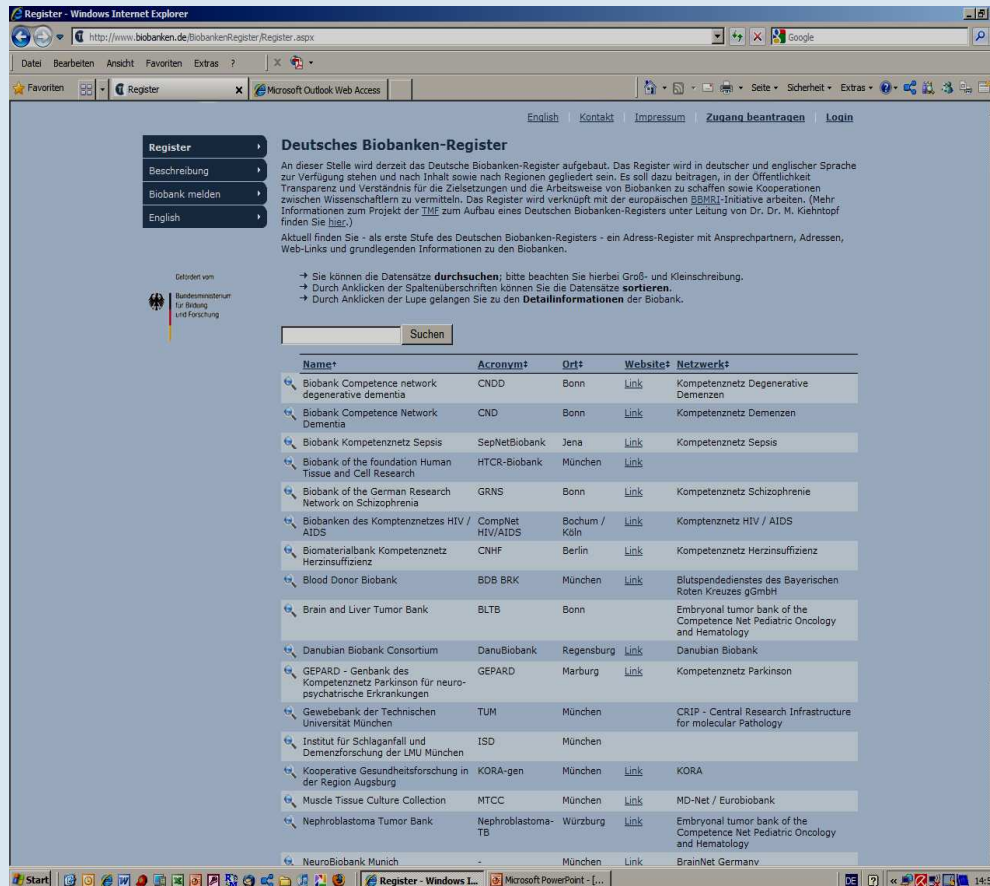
Register - Windows Internet Explorer

http://www.biobanken.de/BiobankenRegister/Register.aspx

Google

Datei Bearbeiten Ansicht Favoriten Extras ?

Favoriten Register Microsoft Outlook Web Access

Seite Sicherheit Extras

English | Kontakt | Impressum | Zugang beantragen | Login

Register
Beschreibung
Biobank melden
English

Gefördert vom
Bundesministerium für Bildung und Forschung

Deutsches Biobanken-Register

An dieser Stelle wird derzeit das Deutsche Biobanken-Register aufgebaut. Das Register wird in deutscher und englischer Sprache zur Verfügung stehen und nach Inhalt sowie nach Regionen gegliedert sein. Es soll dazu beitragen, in der Öffentlichkeit Transparenz und Verständnis für die Zielsetzungen und die Arbeitsweise von Biobanken zu schaffen sowie Kooperationen zwischen Wissenschaftlern zu vermitteln. Das Register wird verknüpft mit der europäischen BBMRI-Initiative arbeiten. (Mehr Informationen zum Projekt der TMF zum Aufbau eines Deutschen Biobanken-Registers unter Leitung von Dr. Dr. M. Kiehntopf finden Sie hier.)

Aktuell finden Sie - als erste Stufe des Deutschen Biobanken-Registers - ein Adress-Register mit Ansprechpartnern, Adressen, Web-Links und grundlegenden Informationen zu den Biobanken.

→ Sie können die Datensätze durchsuchen; bitte beachten Sie hierbei Groß- und Kleinschreibung.
→ Durch Anklicken der Spaltenüberschriften können Sie die Datensätze sortieren.
→ Durch Anklicken der Lupe gelangen Sie zu den Detailinformationen der Biobank.

Suchen

| Name↑ | Acronym‡ | Ort‡ | Website‡ | Netzwerk‡ |
|---|---|---|---|---|
| Biobank Competence network degenerative dementia | CNDD | Bonn | Link | Kompetenznetz Degenerative Demenzen |
| Biobank Competence Network Dementia | CND | Bonn | Link | Kompetenznetz Demenzen |
| Biobank Kompetenznetz Sepsis | SepNetBiobank | Jena | Link | Kompetenznetz Sepsis |
| Biobank of the foundation Human Tissue and Cell Research | HTCR-Biobank | München | Link | |
| Biobank of the German Research Network on Schizophrenia | GRNS | Bonn | Link | Kompetenznetz Schizophrenie |
| Biobanken des Komptenznetzes HIV / AIDS | CompNet HIV/AIDS | Bochum / Köln | Link | Komptenznetz HIV / AIDS |
| Biomaterialbank Kompetenznetz Herzinsuffizienz | CNHF | Berlin | Link | Kompetenznetz Herzinsuffizienz |
| Blood Donor Biobank | BDB BRK | München | Link | Blutspendedienstes des Bayerischen Roten Kreuzes gGmbH |
| Brain and Liver Tumor Bank | BLTB | Bonn | | Embryonal tumor bank of the Competence Net Pediatric Oncology and Hematology |
| Danubian Biobank Consortium | DanuBiobank | Regensburg | Link | Danubian Biobank |
| GEPARD - Genbank des Kompetenznetz Parkinson für neuro-psychatrische Erkrankungen | GEPARD | Marburg | Link | Kompetenznetz Parkinson |
| Gewebebank der Technischen Universität München | TUM | München | | CRIP - Central Research Infrastructure for molecular Pathology |
| Institut für Schlaganfall und Demenzforschung der LMU München | ISD | München | | |
| Kooperative Gesundheitsforschung in der Region Augsburg | KORA-gen | München | Link | KORA |
| Muscle Tissue Culture Collection | MTCC | München | Link | MD-Net / Eurobiobank |
| Nephroblastoma Tumor Bank | Nephroblastoma-TB | Würzburg | Link | Embryonal tumor bank of the Competence Net Pediatric Oncology and Hematology |
| NeuroBiobank Munich | - | München | Link | BrainNet Germany |

Start | Register - Windows I... | Microsoft PowerPoint - [... | DE | 14:5